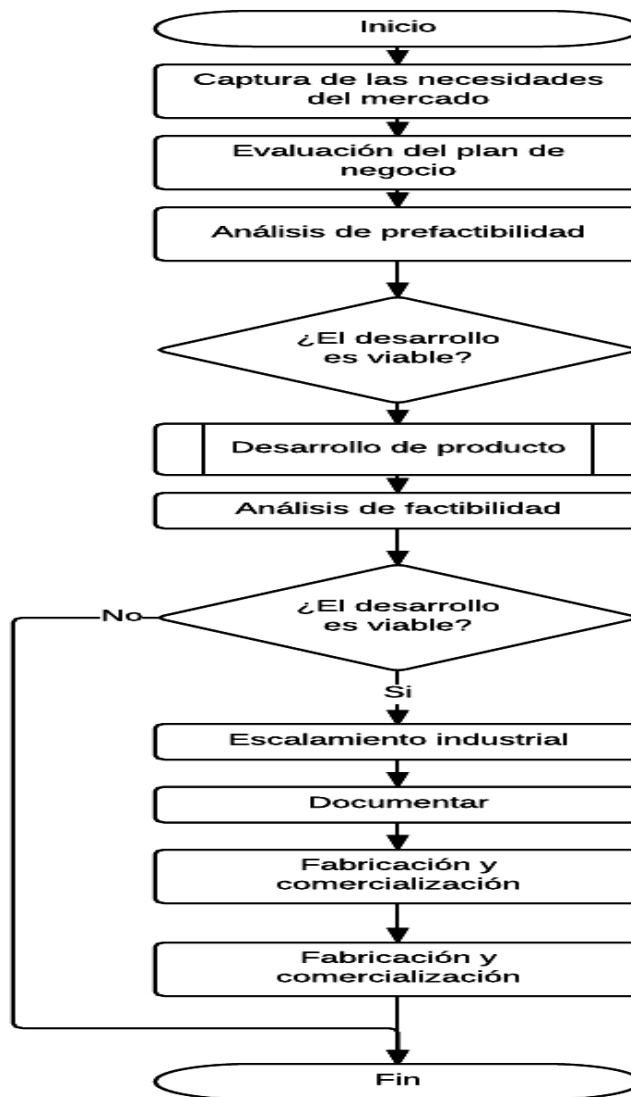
Inicio

Captura de las necesidades del mercado

Evaluación del plan de negocio

Análisis de prefactibilidad

¿El desarrollo es viable?

Desarrollo de producto

Análisis de factibilidad

No

¿El desarrollo es viable?

Si

Escalamiento industrial

Documentar

Fabricación y comercialización

Fabricación y comercialización

Fin